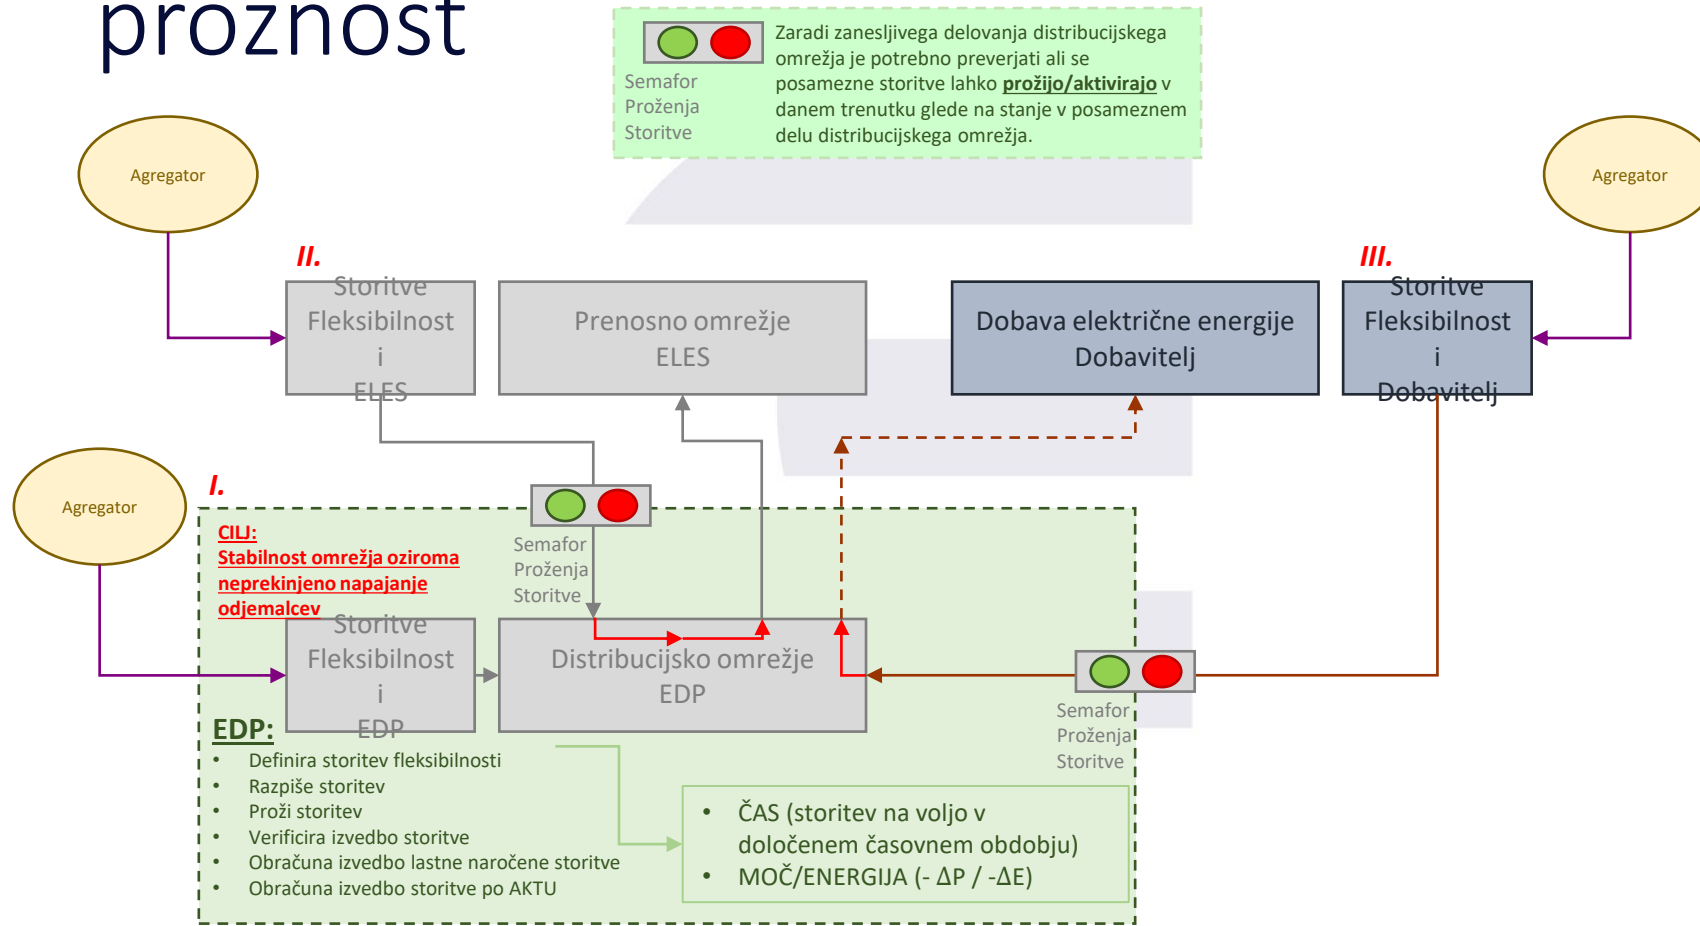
proznost

Semafor
Proženja
Storitve

Zaradi zanesljivega delovanja distribucijskega omrežja je potrebno preverjati ali se posamezne storitve lahko <u>prožijo/aktivirajo</u> v danem trenutku glede na stanje v posameznem delu distribucijskega omrežja.

Agregator

Agregator

II.

Storitve
Fleksibilnost
i
ELES

Prenosno omrežje
ELES

Dobava električne energije
Dobavitelj

III.

Storitve
Fleksibilnost
i
Dobavitelj

Agregator

I.

Semafor
Proženja
Storitve

CILJ:
Stabilnost omrežja oziroma neprekinjeno napajanje odjemalcev

Storitve
Fleksibilnost
i
EDP

Distribucijsko omrežje
EDP

Semafor
Proženja
Storitve

EDP:
• Definira storitev fleksibilnosti
• Razpiše storitev
• Proži storitev
• Verificira izvedbo storitve
• Obračuna izvedbo lastne naročene storitve
• Obračuna izvedbo storitve po AKTU

• ČAS (storitev na voljo v določenem časovnem obdobju)
• MOČ/ENERGIJA (- $\Delta P$ / -$\Delta E$)